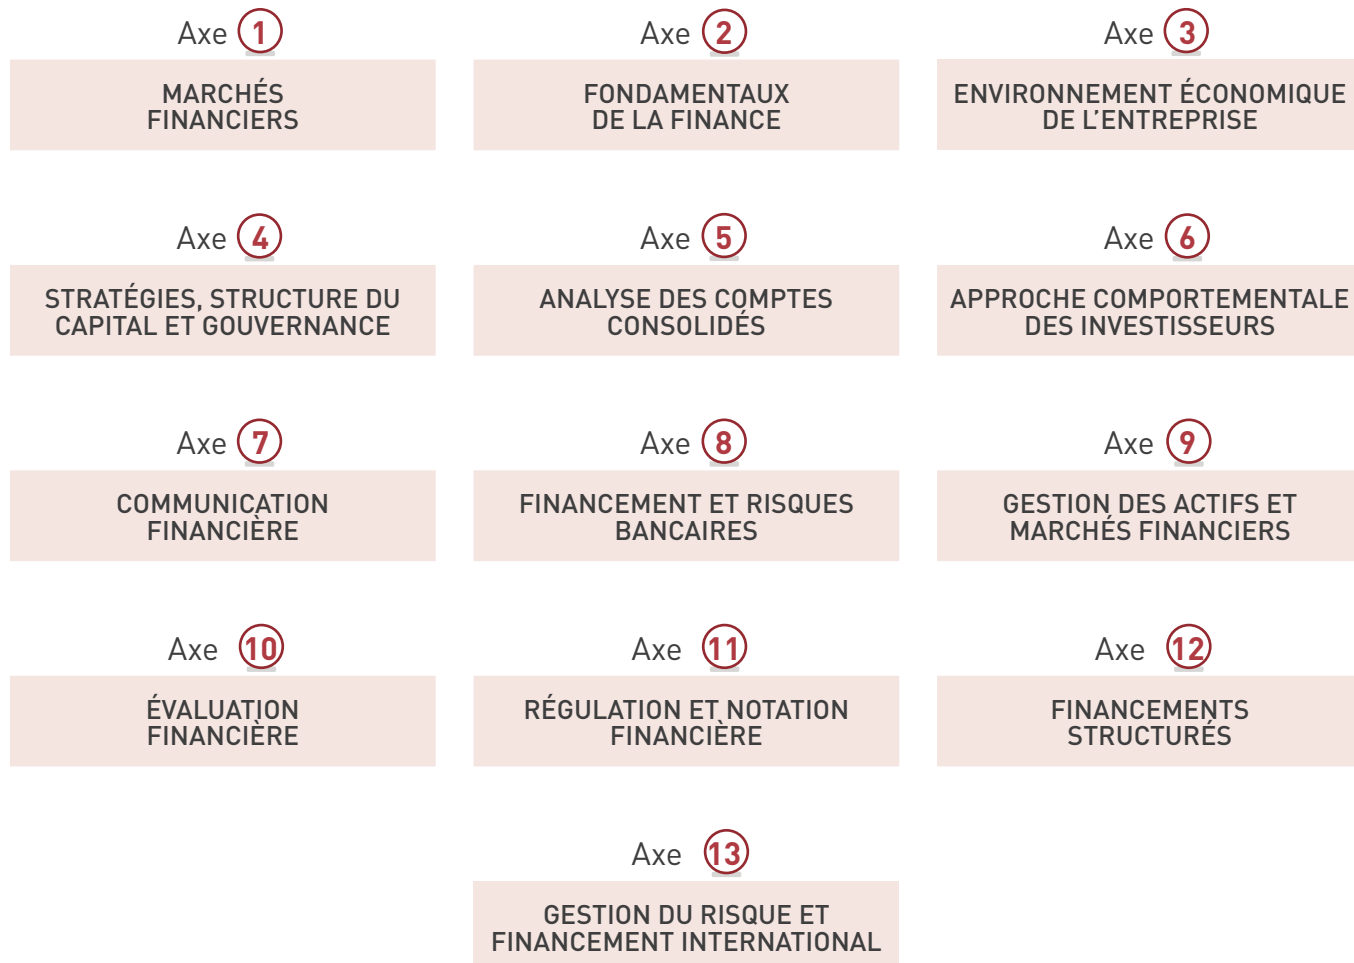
Axe 1
MARCHÉS FINANCIERS

Axe 2
FONDAMENTAUX DE LA FINANCE

Axe 3
ENVIRONNEMENT ÉCONOMIQUE DE L'ENTREPRISE

Axe 4
STRATÉGIES, STRUCTURE DU CAPITAL ET GOUVERNANCE

Axe 5
ANALYSE DES COMPTES CONSOLIDÉS

Axe 6
APPROCHE COMPORTEMENTALE DES INVESTISSEURS

Axe 7
COMMUNICATION FINANCIÈRE

Axe 8
FINANCEMENT ET RISQUES BANCAIRES

Axe 9
GESTION DES ACTIFS ET MARCHÉS FINANCIERS

Axe 10
ÉVALUATION FINANCIÈRE

Axe 11
RÉGULATION ET NOTATION FINANCIÈRE

Axe 12
FINANCEMENTS STRUCTURÉS

Axe 13
GESTION DU RISQUE ET FINANCEMENT INTERNATIONAL